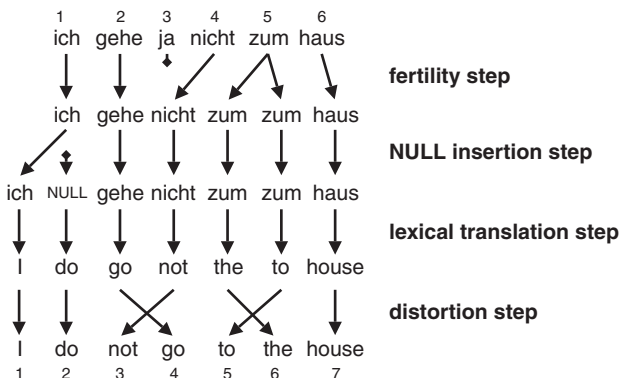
1 2 3 4 5 6
ich gehe ja nicht zum haus

fertility step

ich gehe nicht zum zum haus

NULL insertion step

ich NULL gehe nicht zum zum haus

lexical translation step

I do go not the to house

distortion step

I do not go to the house
1 2 3 4 5 6 7